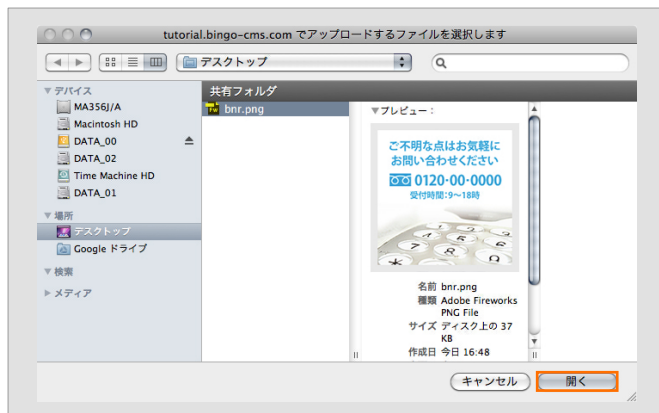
tutorial.bingo-cms.com でアップロードするファイルを選択します

デスクトップ

▼デバイス
MA356J/A
Macintosh HD
DATA_00
DATA_02
Time Machine HD
DATA_01
▼場所
デスクトップ
Google ドライブ
▼検索
▶メディア

共有フォルダ
bnr.png

▼プレビュー：
ご不明な点はお気軽にお問い合わせください
0120-00-0000
受付時間：9〜18時

名前 bnr.png
種類 Adobe Fireworks PNG File
サイズ ディスク上の 37 KB
作成日 今日 16:48

キャンセル
開く